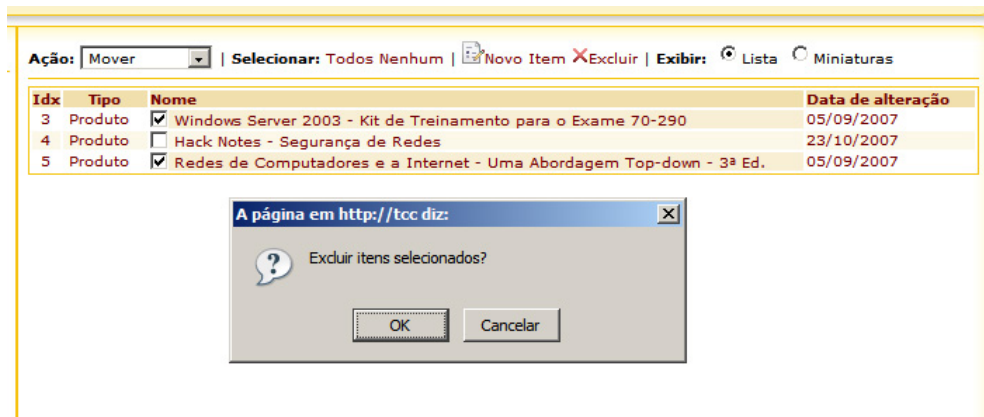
Ação: Mover | Selecionar: Todos Nenhum | Novo Item Excluir | Exibir: Lista Miniaturas

| Idx | Tipo | Nome | Data de alteração |
|---|---|---|---|
| 3 | Produto | Windows Server 2003 - Kit de Treinamento para o Exame 70-290 | 05/09/2007 |
| 4 | Produto | Hack Notes - Segurança de Redes | 23/10/2007 |
| 5 | Produto | Redes de Computadores e a Internet - Uma Abordagem Top-down - 3ª Ed. | 05/09/2007 |

A página em http://tcc diz:

Excluir itens selecionados?

OK Cancelar